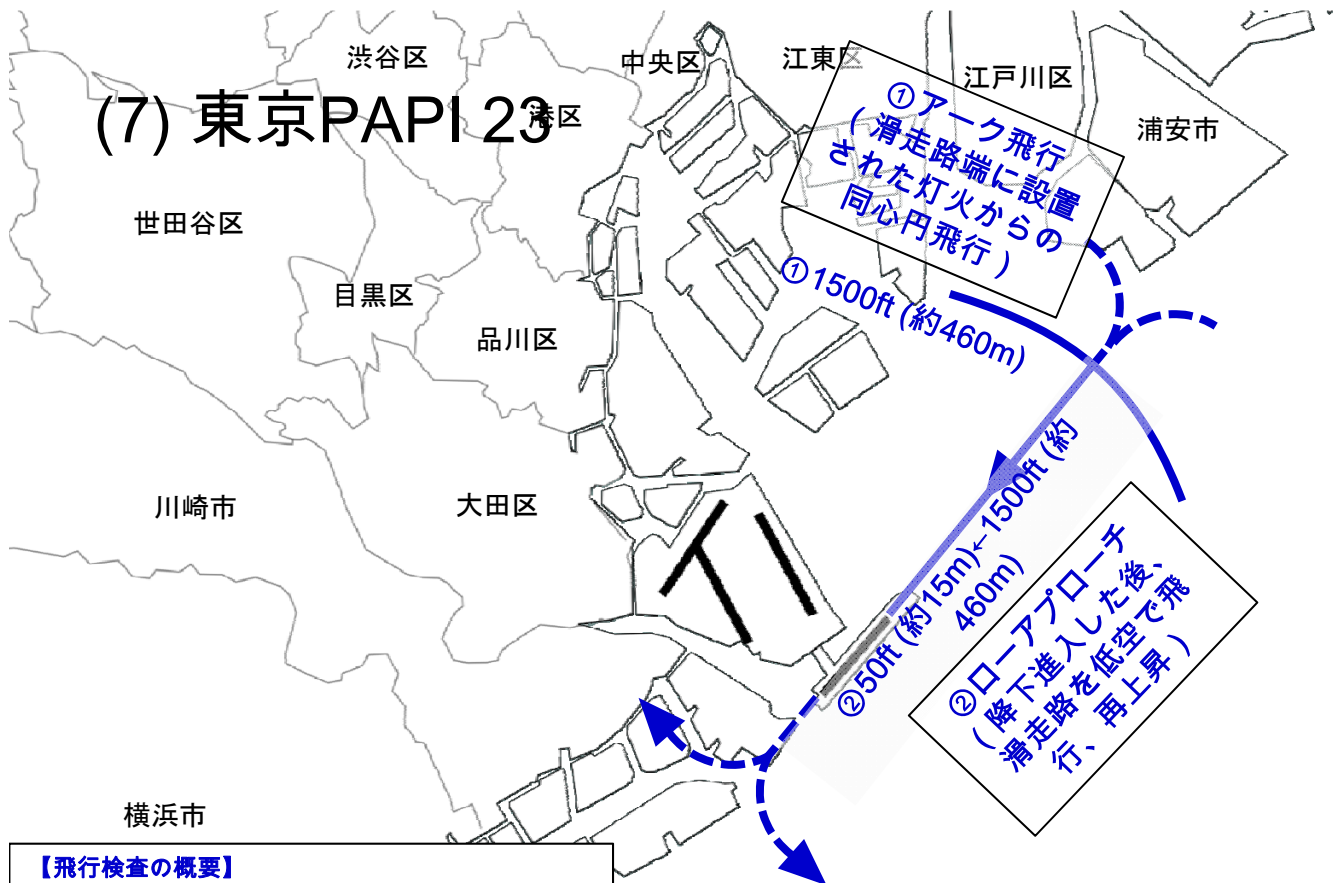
(7) 東京PAPI 23

渋谷区

中央区

江東区

港区

江戸川区

浦安市

①アーク飛行（滑走路端に設置された灯火からの同心円飛行）

世田谷区

①1500ft (約460m)

目黒区

品川区

川崎市

大田区

②50ft (約15m)←1500ft (約460m)

②ローアプローチ（降下進入した後、滑走路を低空で飛行、再上昇）

横浜市

【飛行検査の概要】